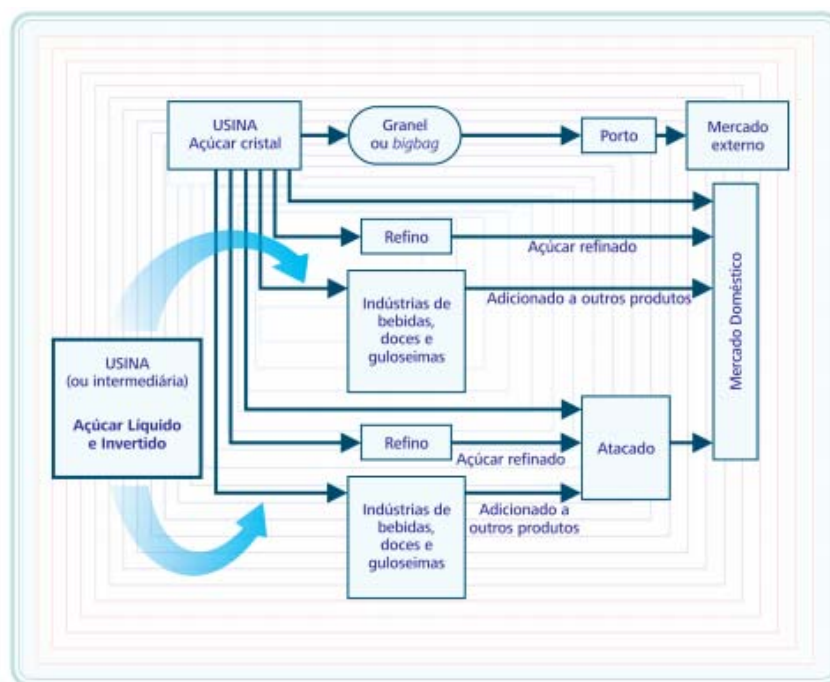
USINA
Açúcar cristal

Granel
ou bigbag

Porto

Mercado
externo

Refino

Açúcar refinado

Mercado Doméstico

Indústrias de
bebidas,
doces e
guloseimas

Adicionado a outros produtos

USINA
(ou intermediária)

Açúcar Líquido
e Invertido

Refino

Açúcar refinado

Atacado

Indústrias de
bebidas,
doces e
guloseimas

Adicionado a
outros produtos